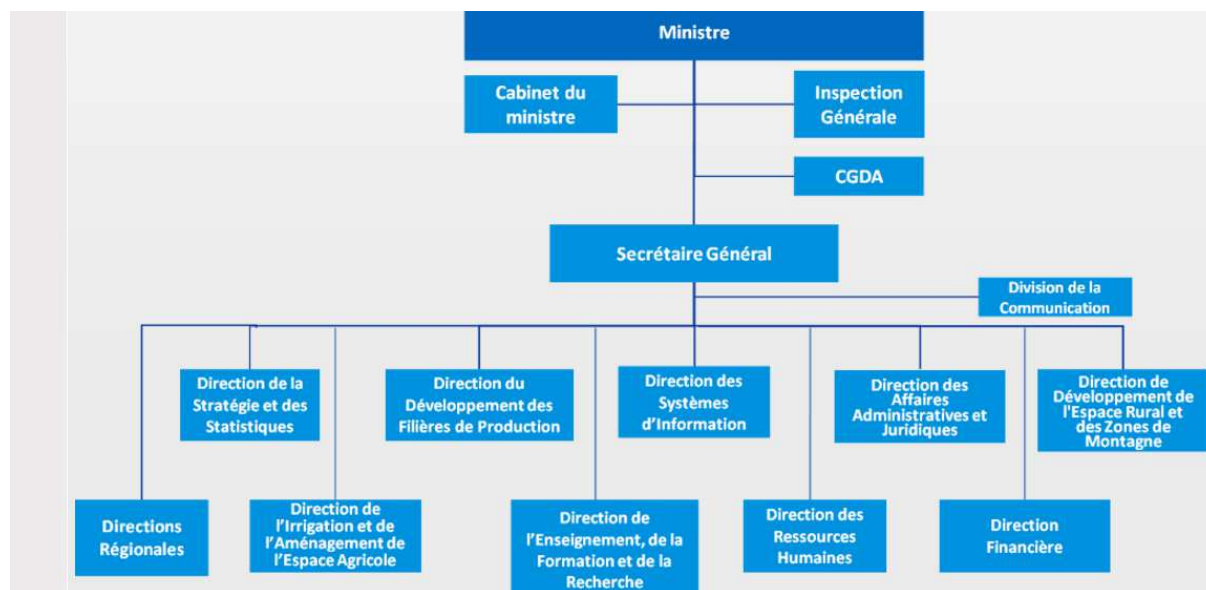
Ministre

Cabinet du ministre

Inspection Générale

CGDA

Secrétaire Général

Division de la Communication

Direction de la Stratégie et des Statistiques

Direction du Développement des Filières de Production

Direction des Systèmes d'Information

Direction des Affaires Administratives et Juridiques

Direction de Développement de l'Espace Rural et des Zones de Montagne

Directions Régionales

Direction de l'Irrigation et de l'Aménagement de l'Espace Agricole

Direction de l'Enseignement, de la Formation et de la Recherche

Direction des Ressources Humaines

Direction Financière